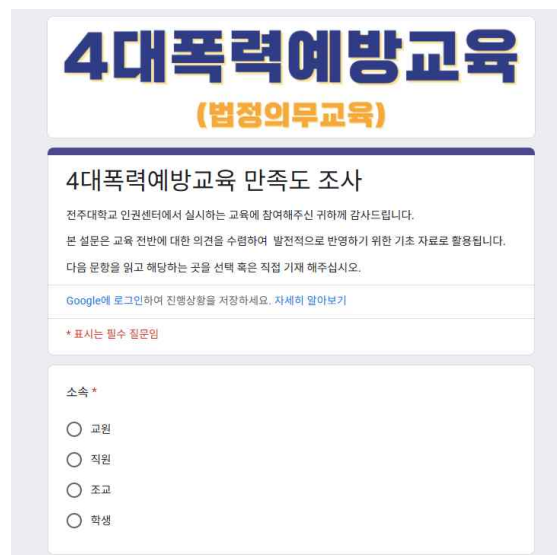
4대폭력예방교육

(법정의무교육)

4대폭력예방교육 만족도 조사

전주대학교 인권센터에서 실시하는 교육에 참여해주신 귀하께 감사드립니다.

본 설문은 교육 전반에 대한 의견을 수렴하여 발전적으로 반영하기 위한 기초 자료로 활용됩니다.

다음 문항을 읽고 해당하는 곳을 선택 혹은 직접 기재 해주십시오.

Google에 로그인하여 진행상황을 저장하세요. 자세히 알아보기

* 표시는 필수 질문임

소속 *

교원

직원

조교

학생